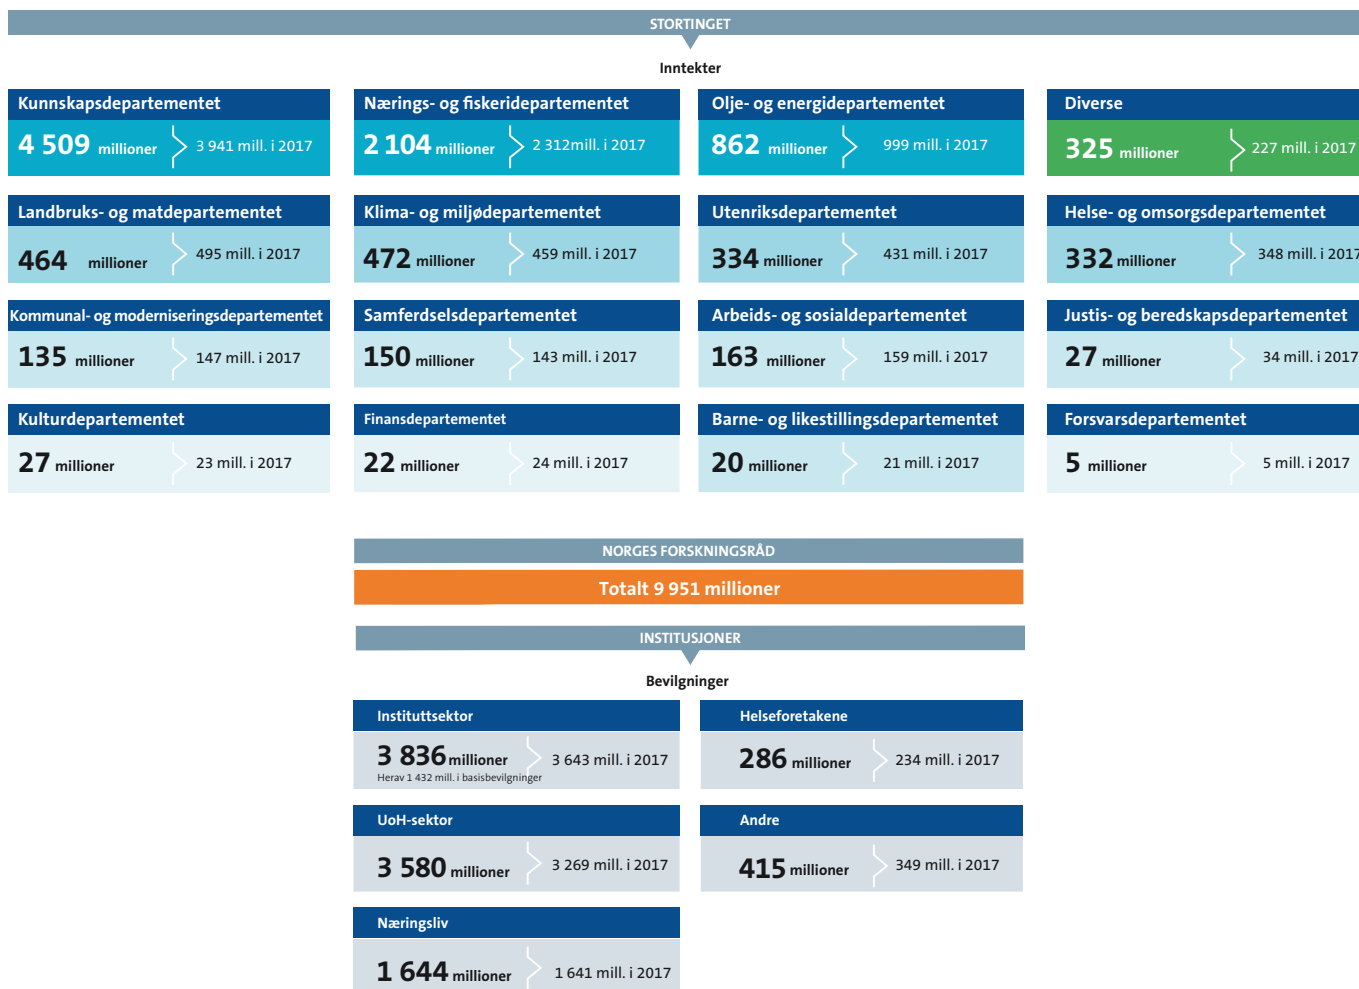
STORTINGET

Inntekter

Kunnskapsdepartementet
4 509 millioner
3 941 mill. i 2017

Nærings- og fiskeridepartementet
2 104 millioner
2 312mill. i 2017

Olje- og energidepartementet
862 millioner
999 mill. i 2017

Diverse
325 millioner
227 mill. i 2017

Landbruks- og matdepartementet
464 millioner
495 mill. i 2017

Klima- og miljødepartementet
472 millioner
459 mill. i 2017

Utenriksdepartementet
334 millioner
431 mill. i 2017

Helse- og omsorgsdepartementet
332 millioner
348 mill. i 2017

Kommunal- og moderniseringsdepartementet
135 millioner
147 mill. i 2017

Samferdselsdepartementet
150 millioner
143 mill. i 2017

Arbeids- og sosialdepartementet
163 millioner
159 mill. i 2017

Justis- og beredskapsdepartementet
27 millioner
34 mill. i 2017

Kulturdepartementet
27 millioner
23 mill. i 2017

Finansdepartementet
22 millioner
24 mill. i 2017

Barne- og likestillingsdepartementet
20 millioner
21 mill. i 2017

Forsvarsdepartementet
5 millioner
5 mill. i 2017

NORGES FORSKNINGSRÅD
Totalt 9 951 millioner

INSTITUSJONER

Bevilgninger

Instituttsektor
3 836 millioner
Herav 1 432 mill. i basisbevilgninger
3 643 mill. i 2017

Helseforetakene
286 millioner
234 mill. i 2017

UoH-sektor
3 580 millioner
3 269 mill. i 2017

Andre
415 millioner
349 mill. i 2017

Næringsliv
1 644 millioner
1 641 mill. i 2017